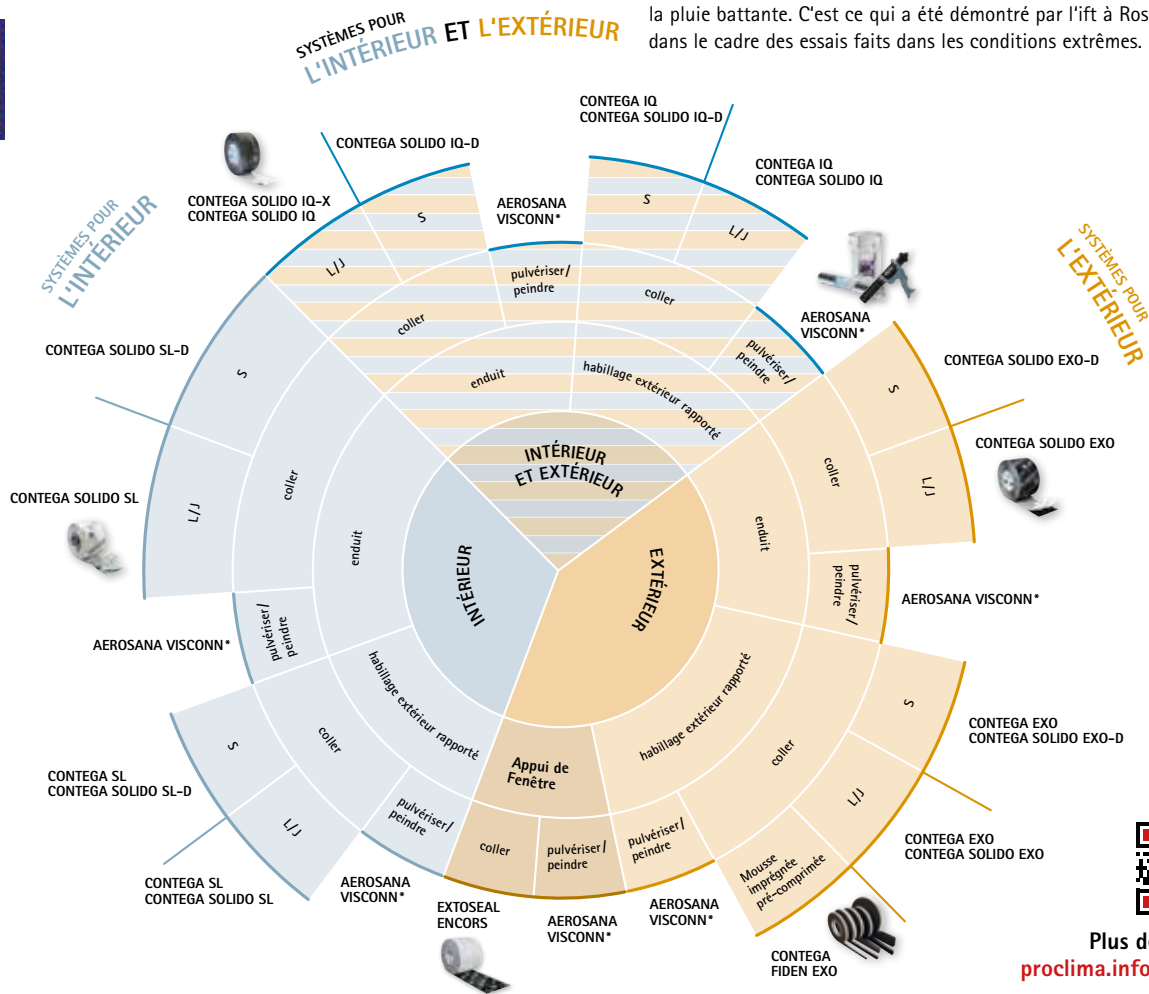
la pluie battante. C'est ce qui a été démontré par l'ift à Ros
dans le cadre des essais faits dans les conditions extrêmes.

SYSTÈMES POUR
L'INTÉRIEUR ET L'EXTÉRIEUR

SYSTÈMES POUR
L'INTÉRIEUR

SYSTÈMES POUR
L'EXTÉRIEUR

CONTEGA SOLIDO IQ-D
CONTEGA IQ
CONTEGA SOLIDO IQ-D
CONTEGA IQ
CONTEGA SOLIDO IQ
CONTEGA SOLIDO IQ-X
CONTEGA SOLIDO IQ
AEROSANA VISCONN*
S
S
L/J
L/J
pulvériser/ peindre
coller
coller
AEROSANA VISCONN*
pulvériser/ peindre
enduit
habillage extérieur rapporté

CONTEGA SOLIDO SL-D
S
coller
CONTEGA SOLIDO EXO-D
S
coller
CONTEGA SOLIDO EXO
L/J
enduit
INTÉRIEUR ET EXTÉRIEUR
CONTEGA SOLIDO SL
L/J
enduit
INTÉRIEUR
EXTÉRIEUR
pulvériser/ peindre
AEROSANA VISCONN*
pulvériser/ peindre
AEROSANA VISCONN*
habillage extérieur rapporté
habillage extérieur rapporté
S
CONTEGA EXO
CONTEGA SOLIDO EXO-D
coller
coller
S
CONTEGA SL
CONTEGA SOLIDO SL-D
Appui de Fenêtre
L/J
L/J
pulvériser/ peindre
CONTEGA EXO
CONTEGA SOLIDO EXO
coller
pulvériser/ peindre
pulvériser/ peindre
Mousse imprégnée pré-comprimée
CONTEGA SL
CONTEGA SOLIDO SL
AEROSANA VISCONN*
EXTOSEAL ENCORS
AEROSANA VISCONN*
AEROSANA VISCONN*
CONTEGA FIDEN EXO

Plus d
proclima.info